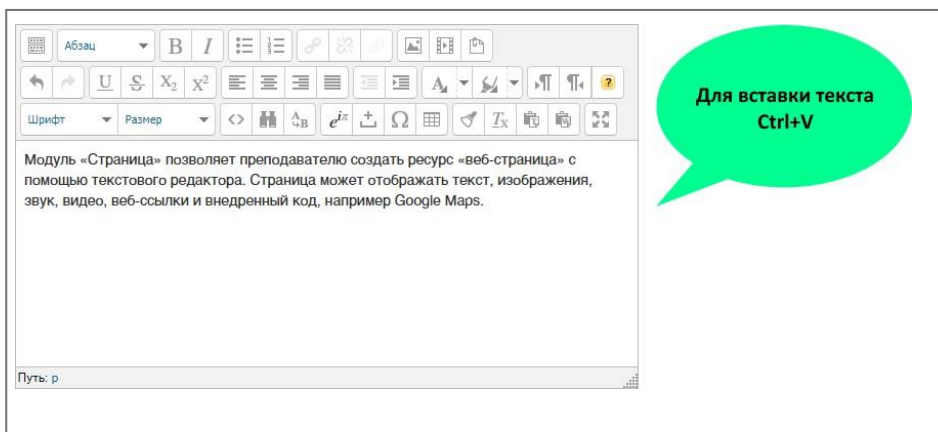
Абзац B I

U S $X_2$ $X^2$ A

Шрифт Размер $e^{i\pi}$ Ω $T_x$

Модуль «Страница» позволяет преподавателю создать ресурс «веб-страница» с помощью текстового редактора. Страница может отображать текст, изображения, звук, видео, веб-ссылки и внедренный код, например Google Maps.

Путь: p

Для вставки текста Ctrl+V